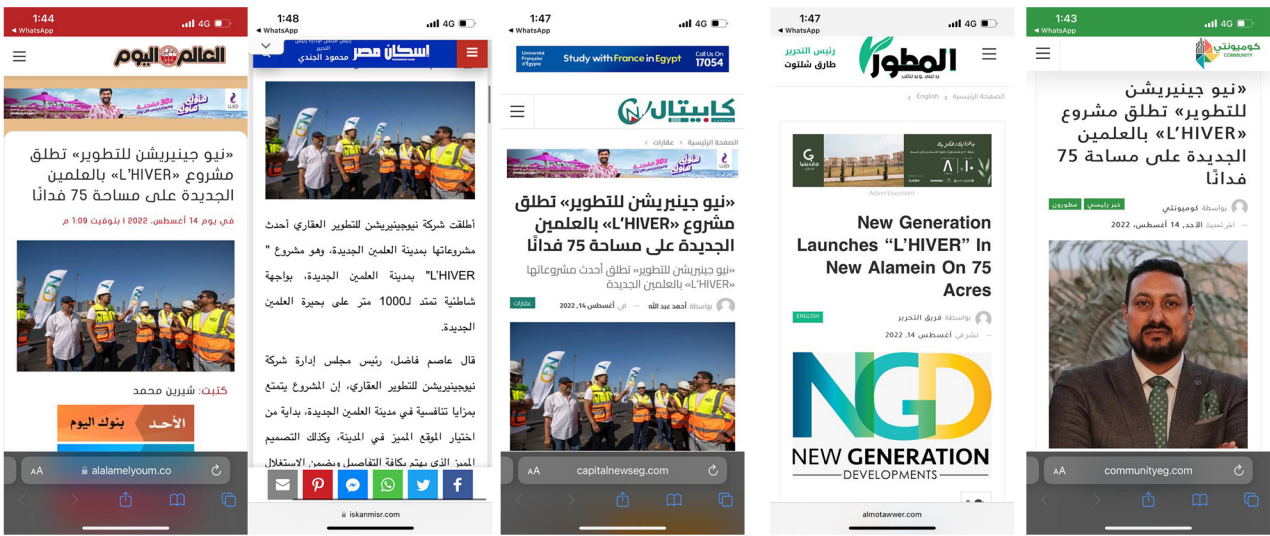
1:44
◂ WhatsApp
4G
العالم اليوم

«نيو جينيريشن للتطوير» تطلق مشروع «L'HIVER» بالعلمين الجديدة على مساحة 75 فدانًا
في يوم 14 أغسطس، 2022 | بتوقيت 1:09 م

كتبت: شيرين محمد
الأحد بنوك اليوم
AA alalamelyoum.co

1:48
◂ WhatsApp
4G
اسكان مصر
رئيس التحرير
محمود الجندي

أطلقت شركة نيوجينيريشن للتطوير العقاري أحدث مشروعاتها بمدينة العلمين الجديدة، وهو مشروع "L'HIVER" بمدينة العلمين الجديدة، بواجهة شاطئية تمتد لـ1000 متر على بحيرة العلمين الجديدة.

قال عاصم فاضل، رئيس مجلس إدارة شركة نيوجينيريشن للتطوير العقاري، إن المشروع يتمتع بمزايا تنافسية في مدينة العلمين الجديدة، بداية من اختيار الموقع المميز في المدينة، وكذلك التصميم المميز الذي يهتم بكافة التفاصيل ويضمن الاستغلال
iskanmisr.com

1:47
◂ WhatsApp
4G
Université Française d'Egypte
Study with France in Egypt
Call Us On 17054
كابيتال
الصفحة الرئيسية › عقارات ›
«نيو جينيريشن للتطوير» تطلق مشروع «L'HIVER» بالعلمين الجديدة على مساحة 75 فدانًا
«نيو جينيريشن للتطوير» تطلق أحدث مشروعاتها «L'HIVER» بالعلمين الجديدة
عقارات
بواسطة أحمد عبد الله في أغسطس 14، 2022
AA capitalnewseg.com

1:47
◂ WhatsApp
4G
المطور
رئيس التحرير
طارق شلتوت
الصفحة الرئيسية › English ›
Advertisement
New Generation Launches “L'HIVER” In New Alamein On 75 Acres
ENGLISH
بواسطة فريق التحرير
نشر في أغسطس 14، 2022
NGD
NEW GENERATION
DEVELOPMENTS
almotawwer.com

1:43
◂ WhatsApp
4G
كوميونتي
COMMUNITY
«نيو جينيريشن للتطوير» تطلق مشروع «L'HIVER» بالعلمين الجديدة على مساحة 75 فدانًا
خبر رئيسي
مطورون
بواسطة كوميونتي
آخر تحديث الأحد، 14 أغسطس، 2022
AA communityeg.com